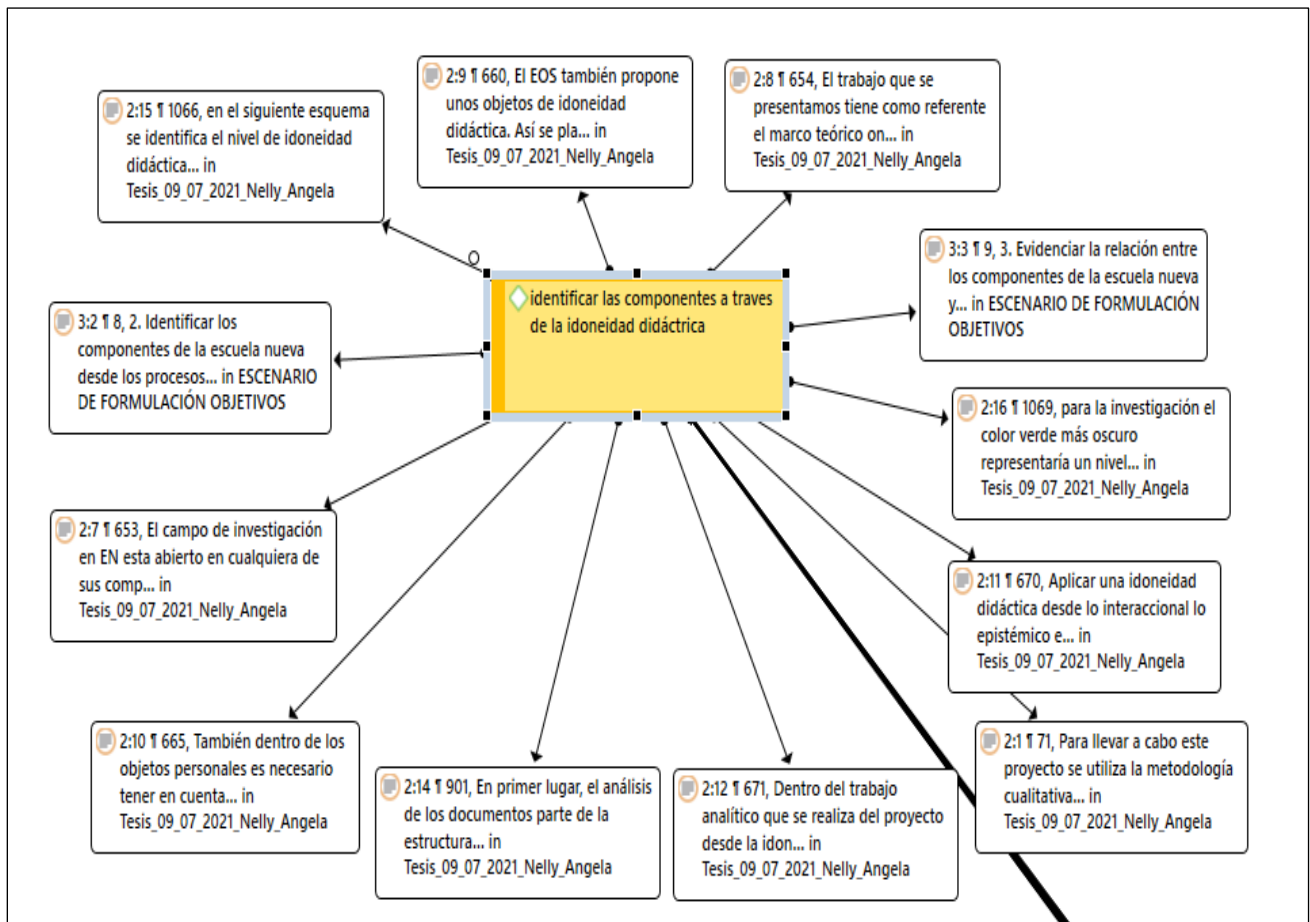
2:9 ¶ 660, El EOS también propone unos objetos de idoneidad didáctica. Así se pla... in Tesis_09_07_2021_Nelly_Angela

2:8 ¶ 654, El trabajo que se presentamos tiene como referente el marco teórico on... in Tesis_09_07_2021_Nelly_Angela

2:15 ¶ 1066, en el siguiente esquema se identifica el nivel de idoneidad didáctica... in Tesis_09_07_2021_Nelly_Angela

3:3 ¶ 9, 3. Evidenciar la relación entre los componentes de la escuela nueva y... in ESCENARIO DE FORMULACIÓN OBJETIVOS

identificar las componentes a traves de la idoneidad didáctrica

3:2 ¶ 8, 2. Identificar los componentes de la escuela nueva desde los procesos... in ESCENARIO DE FORMULACIÓN OBJETIVOS

2:16 ¶ 1069, para la investigación el color verde más oscuro representaría un nivel... in Tesis_09_07_2021_Nelly_Angela

2:7 ¶ 653, El campo de investigación en EN esta abierto en cualquiera de sus comp... in Tesis_09_07_2021_Nelly_Angela

2:11 ¶ 670, Aplicar una idoneidad didáctica desde lo interaccional lo epistémico e... in Tesis_09_07_2021_Nelly_Angela

2:10 ¶ 665, También dentro de los objetos personales es necesario tener en cuenta... in Tesis_09_07_2021_Nelly_Angela

2:14 ¶ 901, En primer lugar, el análisis de los documentos parte de la estructura... in Tesis_09_07_2021_Nelly_Angela

2:12 ¶ 671, Dentro del trabajo analítico que se realiza del proyecto desde la idon... in Tesis_09_07_2021_Nelly_Angela

2:1 ¶ 71, Para llevar a cabo este proyecto se utiliza la metodología cualitativa... in Tesis_09_07_2021_Nelly_Angela